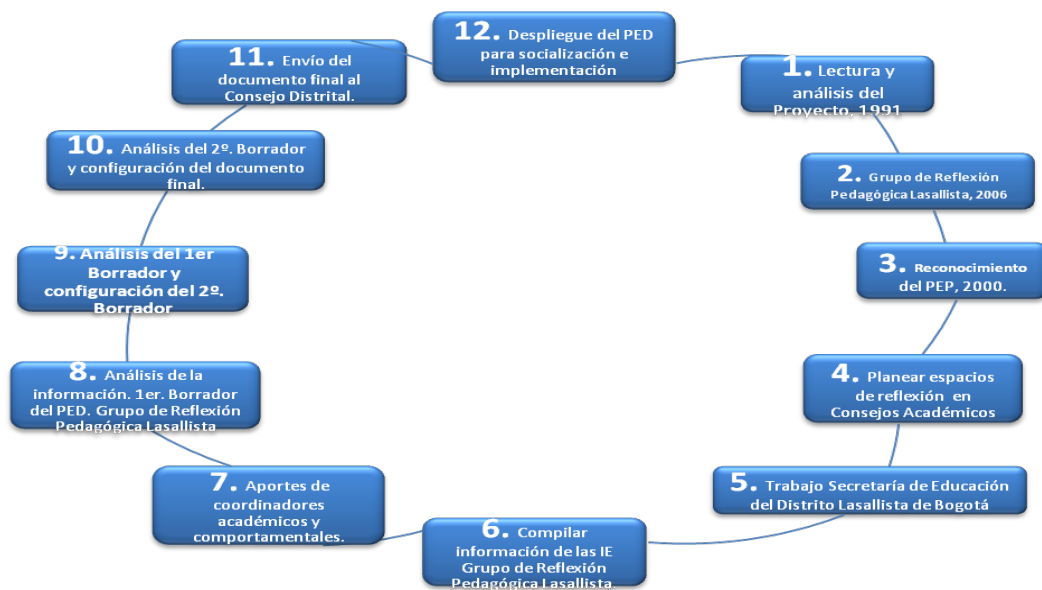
12. Despliegue del PED para socialización e implementación

1. Lectura y análisis del Proyecto, 1991

2. Grupo de Reflexión Pedagógica Lasallista, 2006

3. Reconocimiento del PEP, 2000.

4. Planear espacios de reflexión en Consejos Académicos

5. Trabajo Secretaría de Educación del Distrito Lasallista de Bogotá

6. Compilar información de las IE Grupo de Reflexión Pedagógica Lasallista.

7. Aportes de coordinadores académicos y comportamentales.

8. Análisis de la información. 1er. Borrador del PED. Grupo de Reflexión Pedagógica Lasallista

9. Análisis del 1er Borrador y configuración del 2º. Borrador

10. Análisis del 2º. Borrador y configuración del documento final.

11. Envío del documento final al Consejo Distrital.